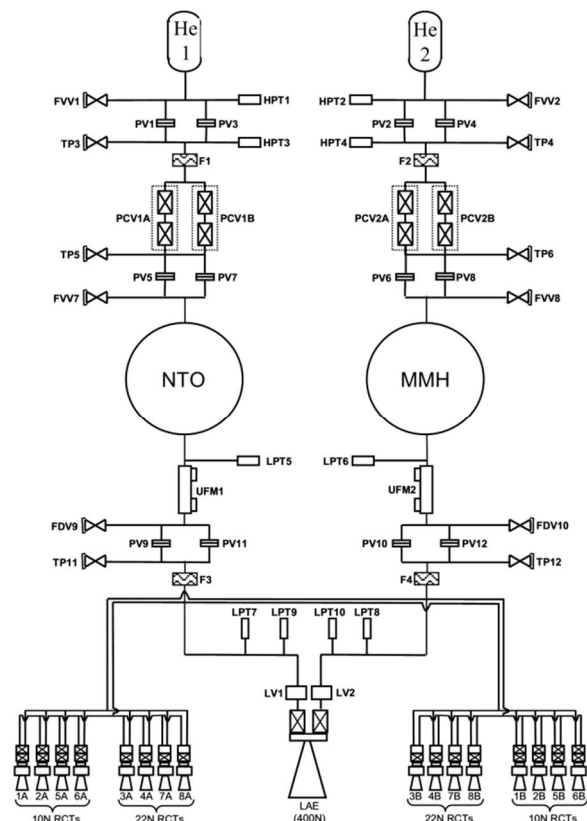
He 1

He 2

FVV1
HPT1
PV1
PV3
TP3
HPT3
F1
PCV1A
PCV1B
TP5
PV5
PV7
FVV7

HPT2
FVV2
PV2
PV4
HPT4
TP4
F2
PCV2A
PCV2B
TP6
PV6
PV8
FVV8

NTO

MMH

LPT5
UFM1
FDV9
PV9
PV11
TP11
F3

LPT6
UFM2
FDV10
PV10
PV12
TP12
F4

LPT7
LPT9
LPT10
LPT8

LV1
LV2

1A
2A
5A
6A
10N RCTs

3A
4A
7A
8A
22N RCTs

LAE
(400N)

3B
4B
7B
8B
22N RCTs

1B
2B
5B
6B
10N RCTs